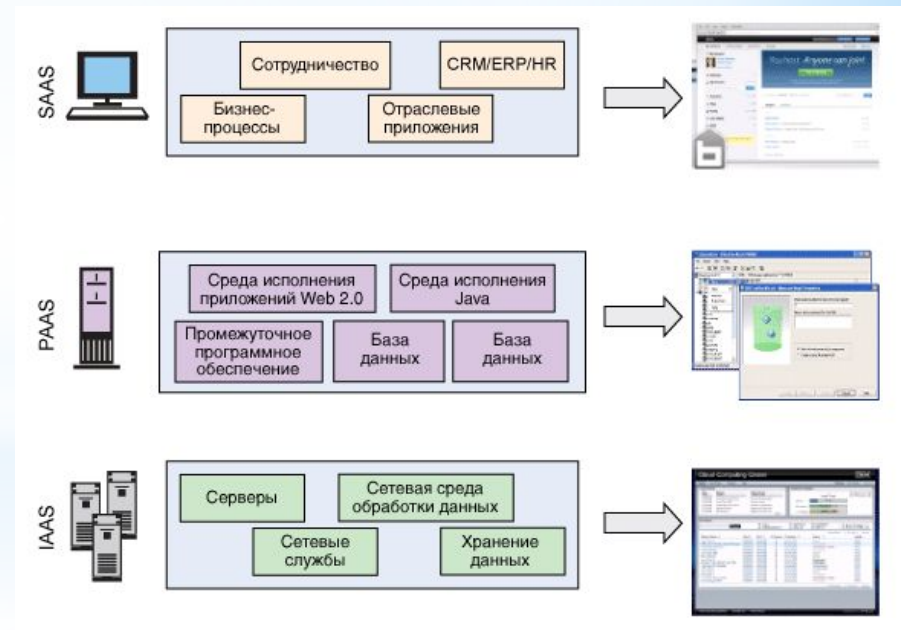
SAAS

Сотрудничество

CRM/ERP/HR

Бизнес-процессы

Отраслевые приложения

PAAS

Среда исполнения приложений Web 2.0

Среда исполнения Java

Промежуточное программное обеспечение

База данных

База данных

IAAS

Серверы

Сетевая среда обработки данных

Сетевые службы

Хранение данных